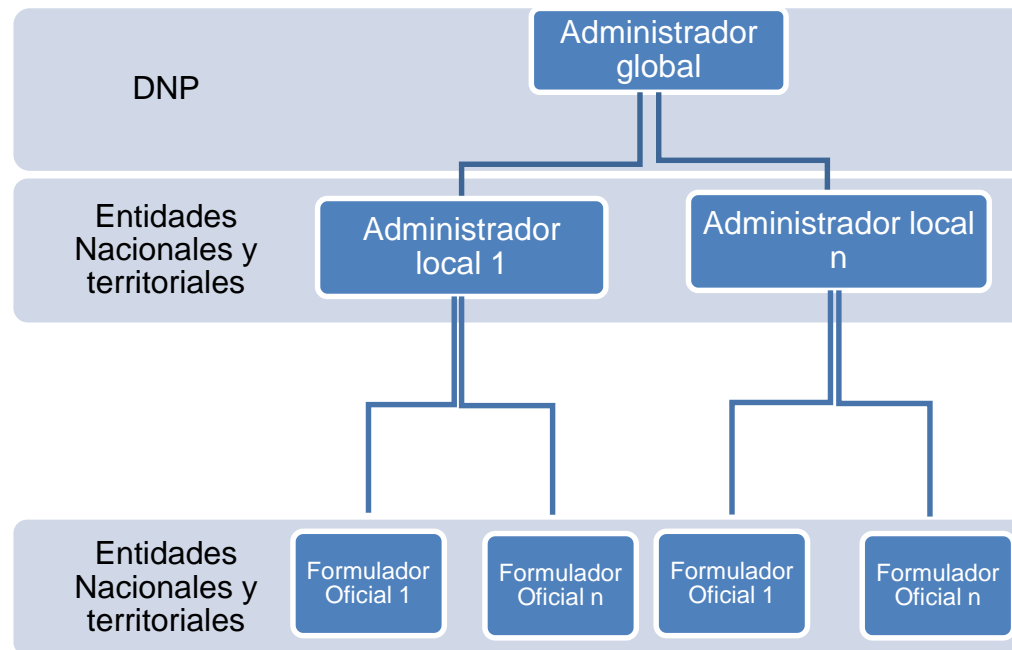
DNP

Administrador global

Entidades Nacionales y territoriales

Administrador local 1

Administrador local n

Entidades Nacionales y territoriales

Formulador Oficial 1

Formulador Oficial n

Formulador Oficial 1

Formulador Oficial n